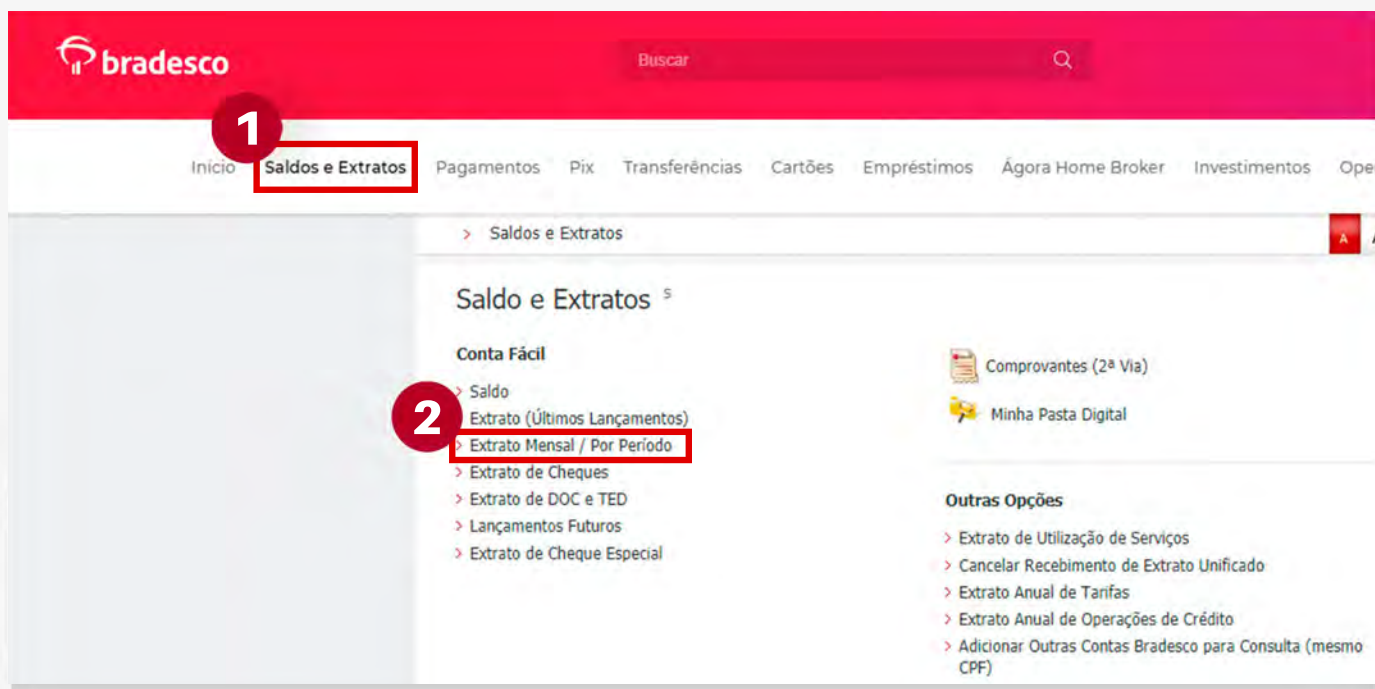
bradesco

Buscar

1

Início Saldos e Extratos Pagamentos Pix Transferências Cartões Empréstimos Ágora Home Broker Investimentos Ope

> Saldos e Extratos

A

Saldo e Extratos S

Conta Fácil

> Saldo
> Extrato (Últimos Lançamentos)

2

> Extrato Mensal / Por Período
> Extrato de Cheques
> Extrato de DOC e TED
> Lançamentos Futuros
> Extrato de Cheque Especial

Comprovantes (2ª Via)

Minha Pasta Digital

Outras Opções

> Extrato de Utilização de Serviços
> Cancelar Recebimento de Extrato Unificado
> Extrato Anual de Tarifas
> Extrato Anual de Operações de Crédito
> Adicionar Outras Contas Bradesco para Consulta (mesmo CPF)